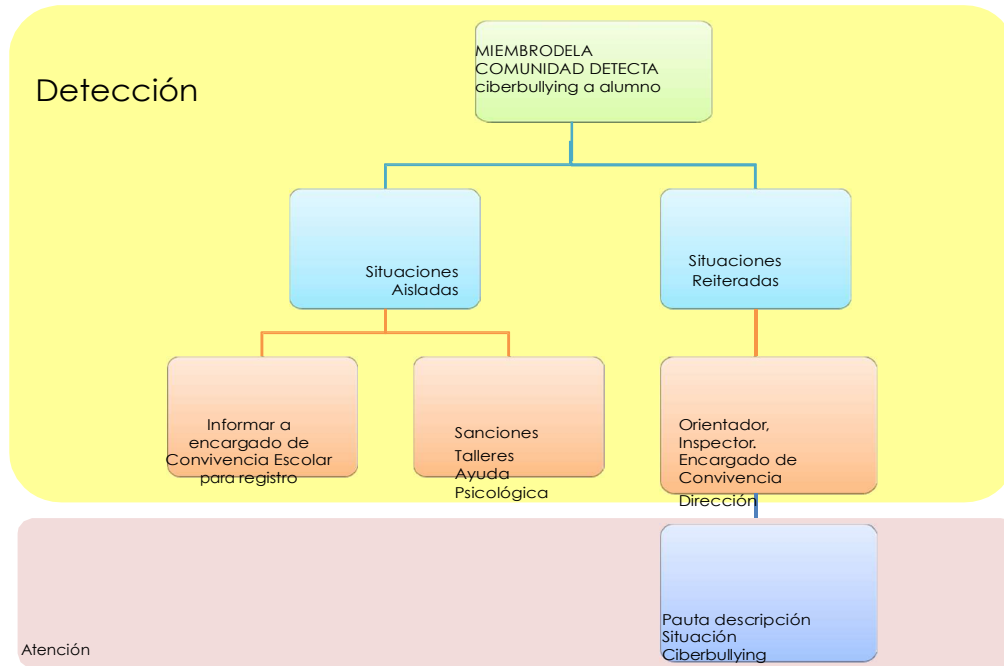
Detección

MIEMBRODELA COMUNIDAD DETECTA ciberbullying a alumno

Situaciones Aisladas

Situaciones Reiteradas

Informar a encargado de Convivencia Escolar para registro

Sanciones
Talleres
Ayuda Psicológica

Orientador, Inspector. Encargado de Convivencia
Dirección

Atención

Pauta descripción Situación Ciberbullying